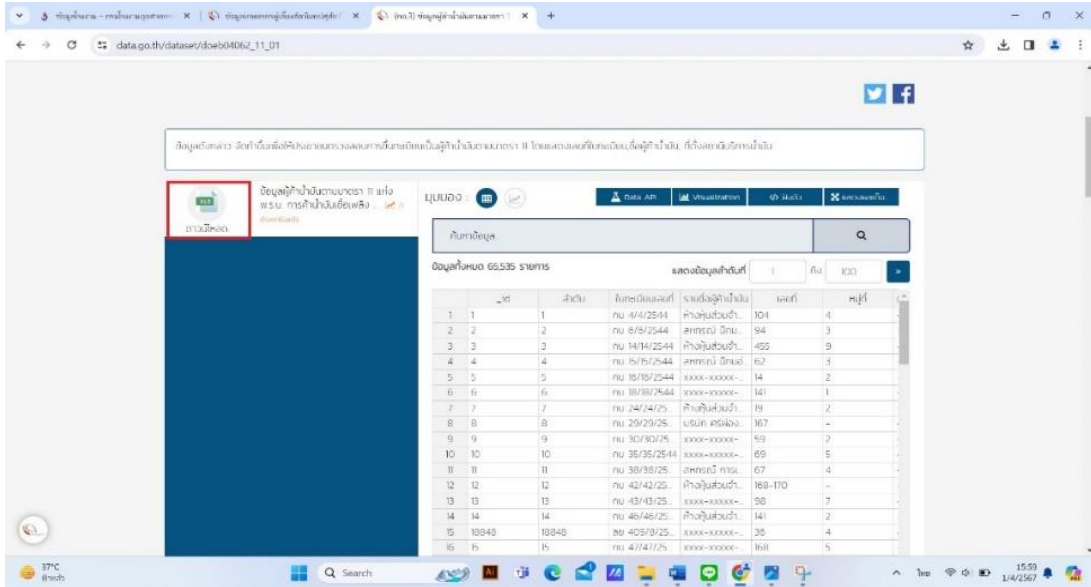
data.go.th/dataset/doeb04062_11_01

ข้อมูลดังกล่าว จัดทำขึ้นเพื่อให้ประชาชนตรวจสอบการขึ้นทะเบียนเป็นผู้ค้าน้ำมันตามมาตรา 11 โดยแสดงเลขที่ทะเบียน ชื่อผู้ค้าน้ำมัน ที่ตั้งสถานบริการน้ำมัน

ดาวน์โหลด

ข้อมูลผู้ค้าน้ำมันตามมาตรา 11 แห่ง พ.ร.บ. การค้าน้ำมันเชื้อเพลิง ...

มุมมอง :

Data API | Visualization | ฝังลิงก์ | แผนภาพข้อมูล

ค้นหาข้อมูล

ข้อมูลทั้งหมด 65,535 รายการ

แสดงข้อมูลลำดับที่ 1 ถึง 100

| | _id | ลำดับ | ทะเบียนเลขที่ | รายชื่อผู้ค้าน้ำมัน | เลขที่ | หมู่ที่ |
|---|---|---|---|---|---|---|
| 1 | 1 | 1 | กบ 4/4/2544 | ห้างหุ้นส่วนจำ... | 104 | 4 |
| 2 | 2 | 2 | กบ 6/6/2544 | สหกรณ์ นิคม... | 94 | 3 |
| 3 | 3 | 3 | กบ 14/14/2544 | ห้างหุ้นส่วนจำ... | 455 | 9 |
| 4 | 4 | 4 | กบ 15/15/2544 | สหกรณ์ นิคมส... | 62 | 3 |
| 5 | 5 | 5 | กบ 16/16/2544 | xxxx-xxxxx-... | 14 | 2 |
| 6 | 6 | 6 | กบ 18/18/2544 | xxxx-xxxxx-... | 141 | 1 |
| 7 | 7 | 7 | กบ 24/24/25... | ห้างหุ้นส่วนจำ... | 19 | 2 |
| 8 | 8 | 8 | กบ 29/29/25... | บริษัท ศรีเมือง... | 167 | - |
| 9 | 9 | 9 | กบ 30/30/25... | xxxx-xxxxx-... | 59 | 2 |
| 10 | 10 | 10 | กบ 35/35/2544 | xxxx-xxxxx-... | 69 | 5 |
| 11 | 11 | 11 | กบ 38/38/25... | สหกรณ์ การ... | 67 | 4 |
| 12 | 12 | 12 | กบ 42/42/25... | ห้างหุ้นส่วนจำ... | 168-170 | - |
| 13 | 13 | 13 | กบ 43/43/25... | xxxx-xxxxx-... | 98 | 7 |
| 14 | 14 | 14 | กบ 46/46/25... | ห้างหุ้นส่วนจำ... | 141 | 2 |
| 15 | 18848 | 18848 | ลย 409/8/25... | xxxx-xxxxx-... | 35 | 4 |
| 16 | 15 | 15 | กบ 47/47/25... | xxxx-xxxxx-... | 168 | 5 |

37°C
Q Search
15:59
1/4/2567